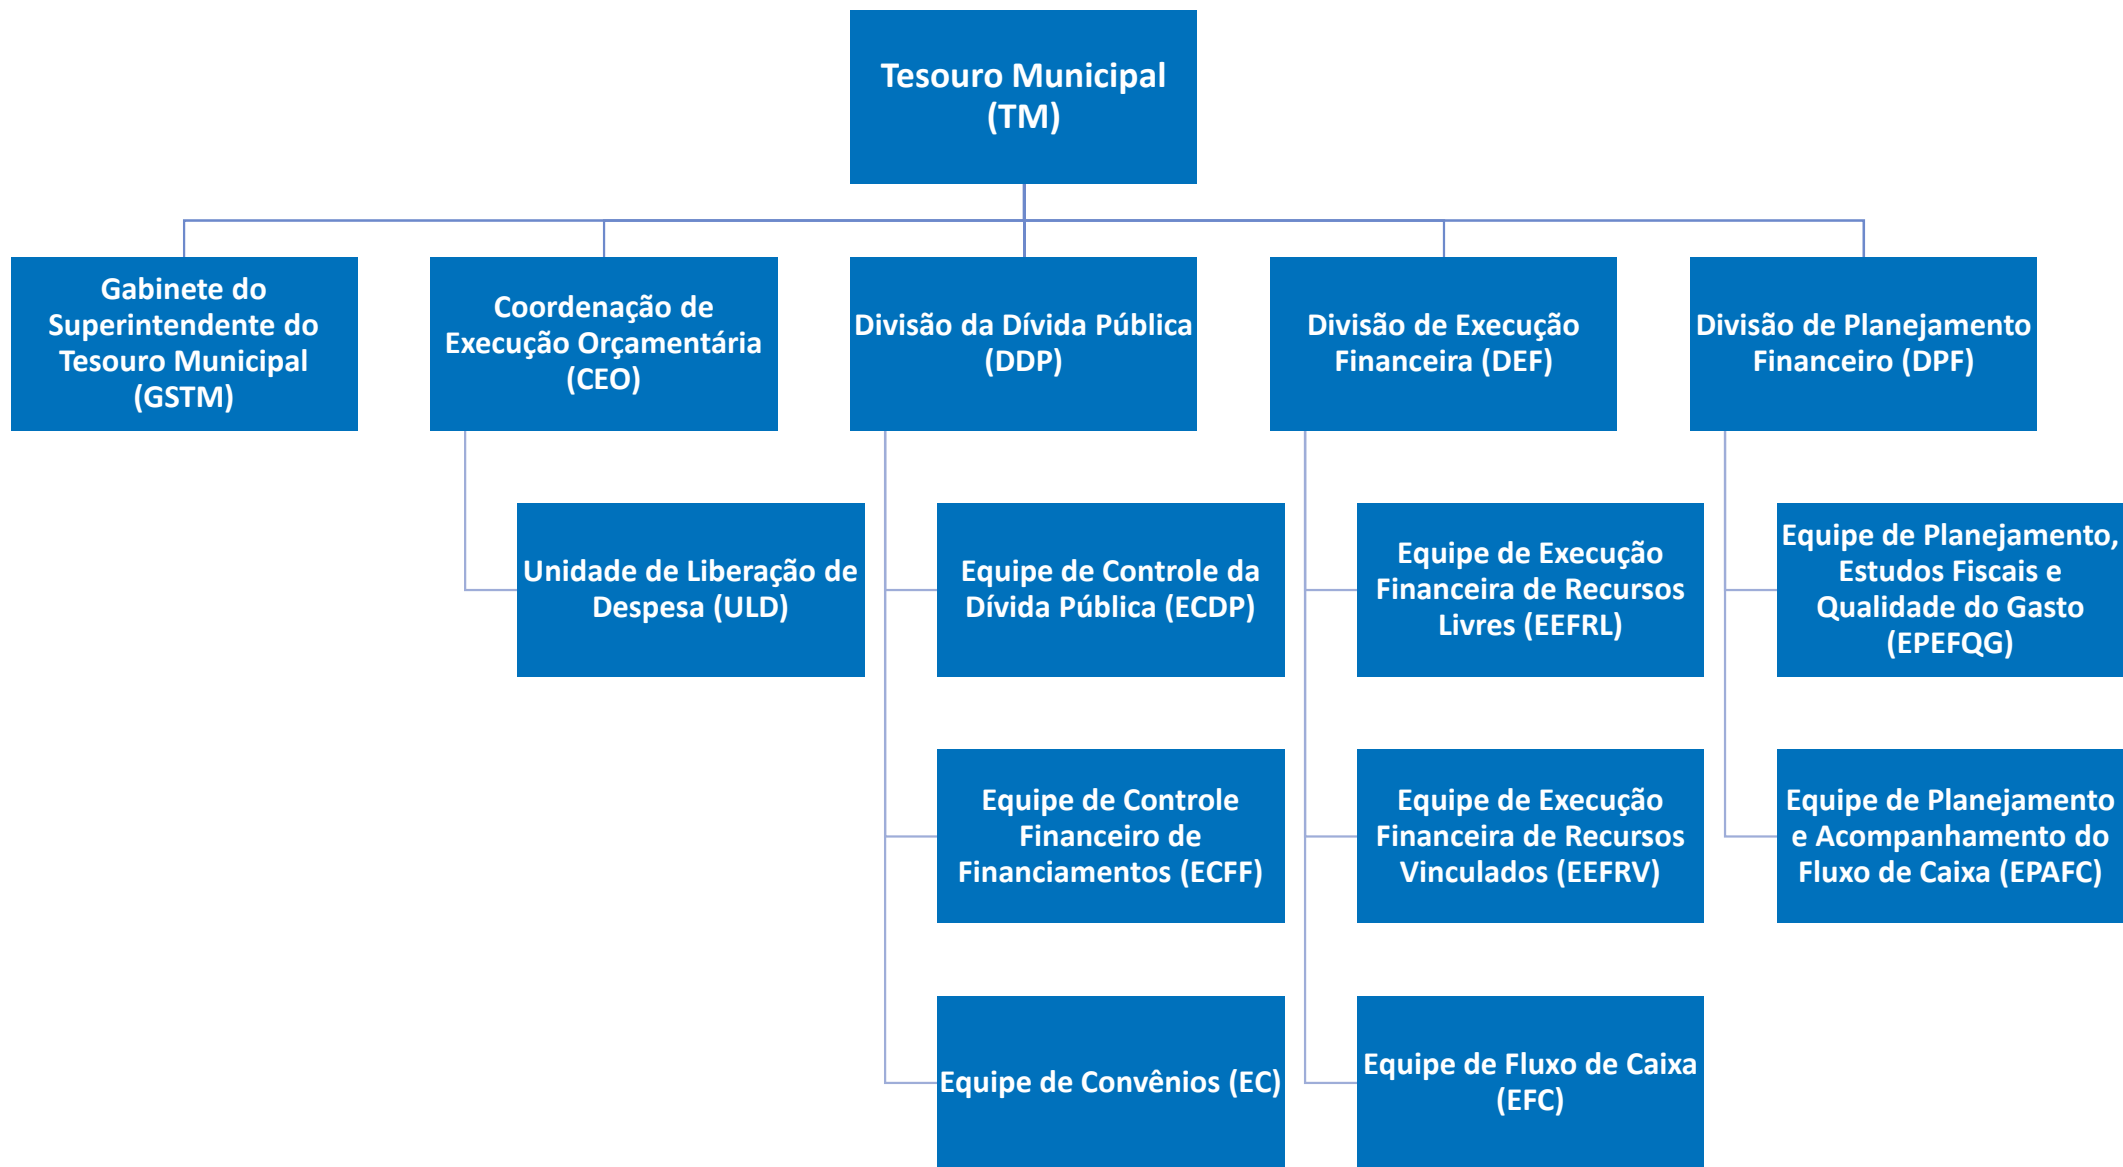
Tesouro Municipal (TM)

Gabinete do Superintendente do Tesouro Municipal (GSTM)

Coordenação de Execução Orçamentária (CEO)

Unidade de Liberação de Despesa (ULD)

Divisão da Dívida Pública (DDP)

Equipe de Controle da Dívida Pública (ECDP)

Equipe de Controle Financeiro de Financiamentos (ECFF)

Equipe de Convênios (EC)

Divisão de Execução Financeira (DEF)

Equipe de Execução Financeira de Recursos Livres (EEFRL)

Equipe de Execução Financeira de Recursos Vinculados (EEFRV)

Equipe de Fluxo de Caixa (EFC)

Divisão de Planejamento Financeiro (DPF)

Equipe de Planejamento, Estudos Fiscais e Qualidade do Gasto (EPEFQG)

Equipe de Planejamento e Acompanhamento do Fluxo de Caixa (EPAFC)